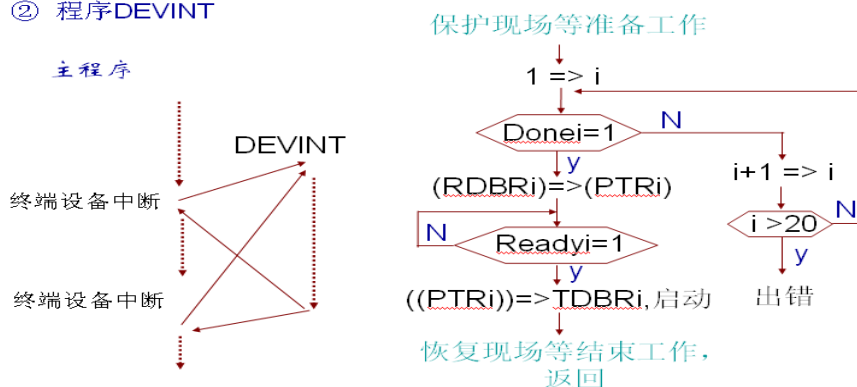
② 程序DEVINT

主程序

DEVINT

终端设备中断

终端设备中断

保护现场等准备工作

1 => i

Donei=1

N

y

(RDBRi)=>(PTRi)

i+1 => i

N

Readyi=1

i >20

N

y

y

((PTRi))=>TDBRi, 启动

出错

恢复现场等结束工作，返回